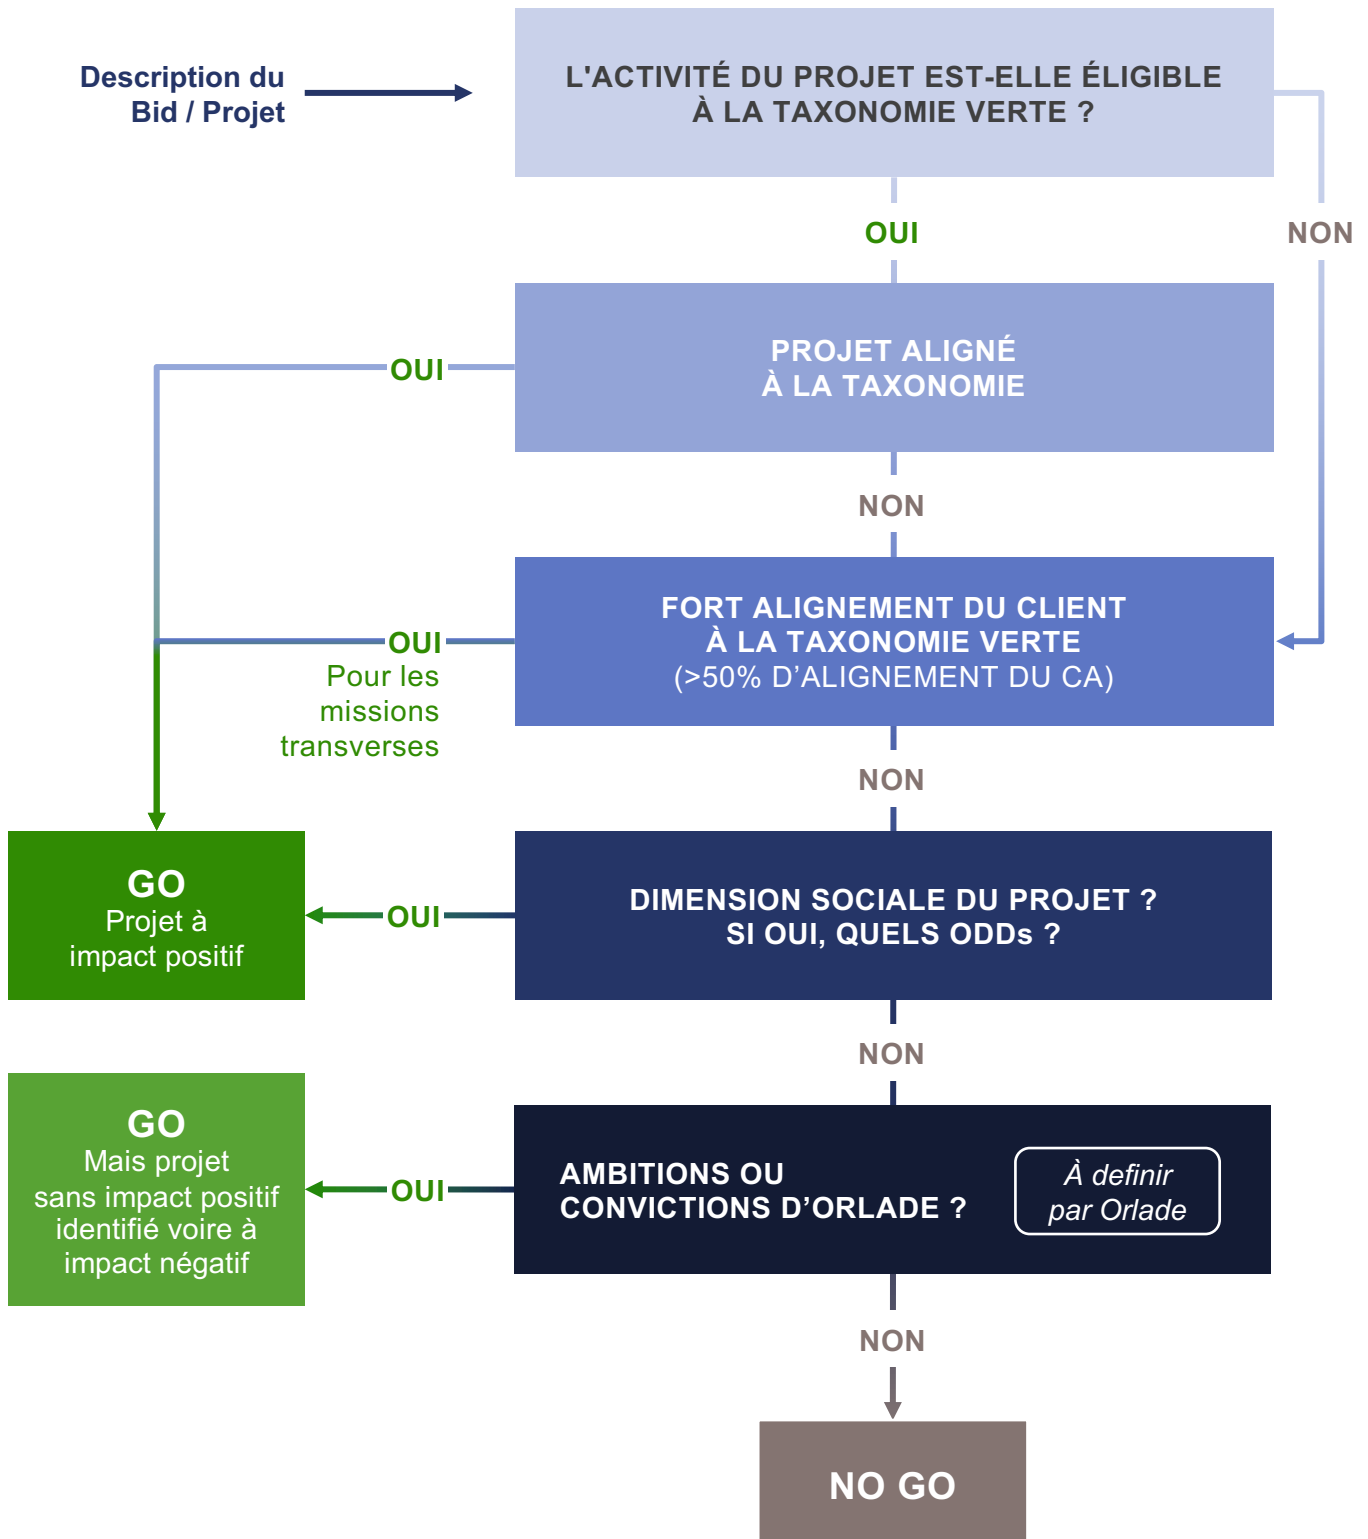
Description du Bid / Projet

L'ACTIVITÉ DU PROJET EST-ELLE ÉLIGIBLE À LA TAXONOMIE VERTE ?

OUI

NON

OUI

PROJET ALIGNÉ À LA TAXONOMIE

NON

OUI
Pour les missions transverses

FORT ALIGNEMENT DU CLIENT À LA TAXONOMIE VERTE (>50% D'ALIGNEMENT DU CA)

NON

GO
Projet à impact positif

OUI

DIMENSION SOCIALE DU PROJET ? SI OUI, QUELS ODDs ?

NON

GO
Mais projet sans impact positif identifié voire à impact négatif

OUI

AMBITIONS OU CONVICTIONS D'ORLADE ?

À definir par Orlade

NON

NO GO